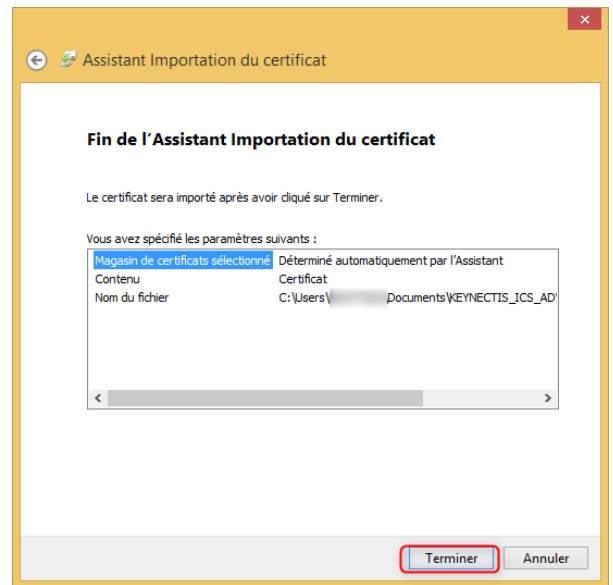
Assistant Importation du certificat

Fin de l'Assistant Importation du certificat

Le certificat sera importé après avoir cliqué sur Terminer.

Vous avez spécifié les paramètres suivants :

| | |
|---|---|
| Magasin de certificats sélectionné | Déterminé automatiquement par l'Assistant |
| Contenu | Certificat |
| Nom du fichier | C:\Users\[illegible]\Documents\KEYNECTIS_ICS_AD |

Terminer Annuler